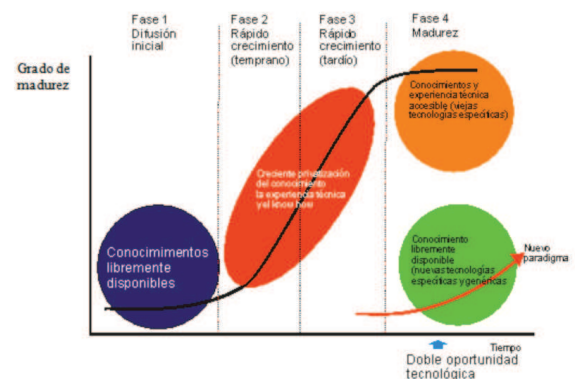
Fase 1
Difusión inicial

Fase 2
Rápido crecimiento (temprano)

Fase 3
Rápido crecimiento (tardío)

Fase 4
Madurez

Grado de madurez

Conocimientos y experiencia técnica accesible (viejas tecnologías específicas)

Creciente privatización del conocimiento la experiencia técnica y el know how

Conocimimentos libremente disponibles

Conocimiento libremente disponible (nuevas tecnologías específicas y genéricas)

Nuevo paradigma

Tiempo

Doble oportunidad tecnológica